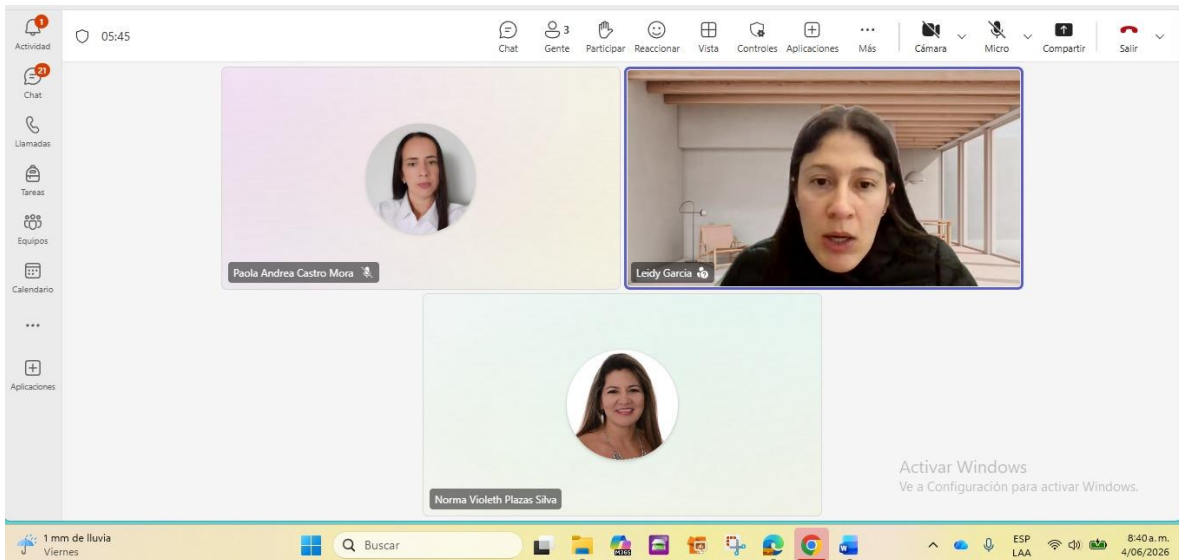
1
Actividad

21
Chat

Llamadas

Tareas

Equipos

Calendario

...

Aplicaciones

05:45

Chat

3
Gente

Participar

Reaccionar

Vista

Controles

Aplicaciones

...
Más

Cámara

Micro

Compartir

Salir

Paola Andrea Castro Mora

Leidy Garcia

Norma Violeth Plazas Silva

Activar Windows
Ve a Configuración para activar Windows.

1 mm de lluvia
Viernes

Buscar

ESP
LAA

8:40 a. m.
4/06/2026